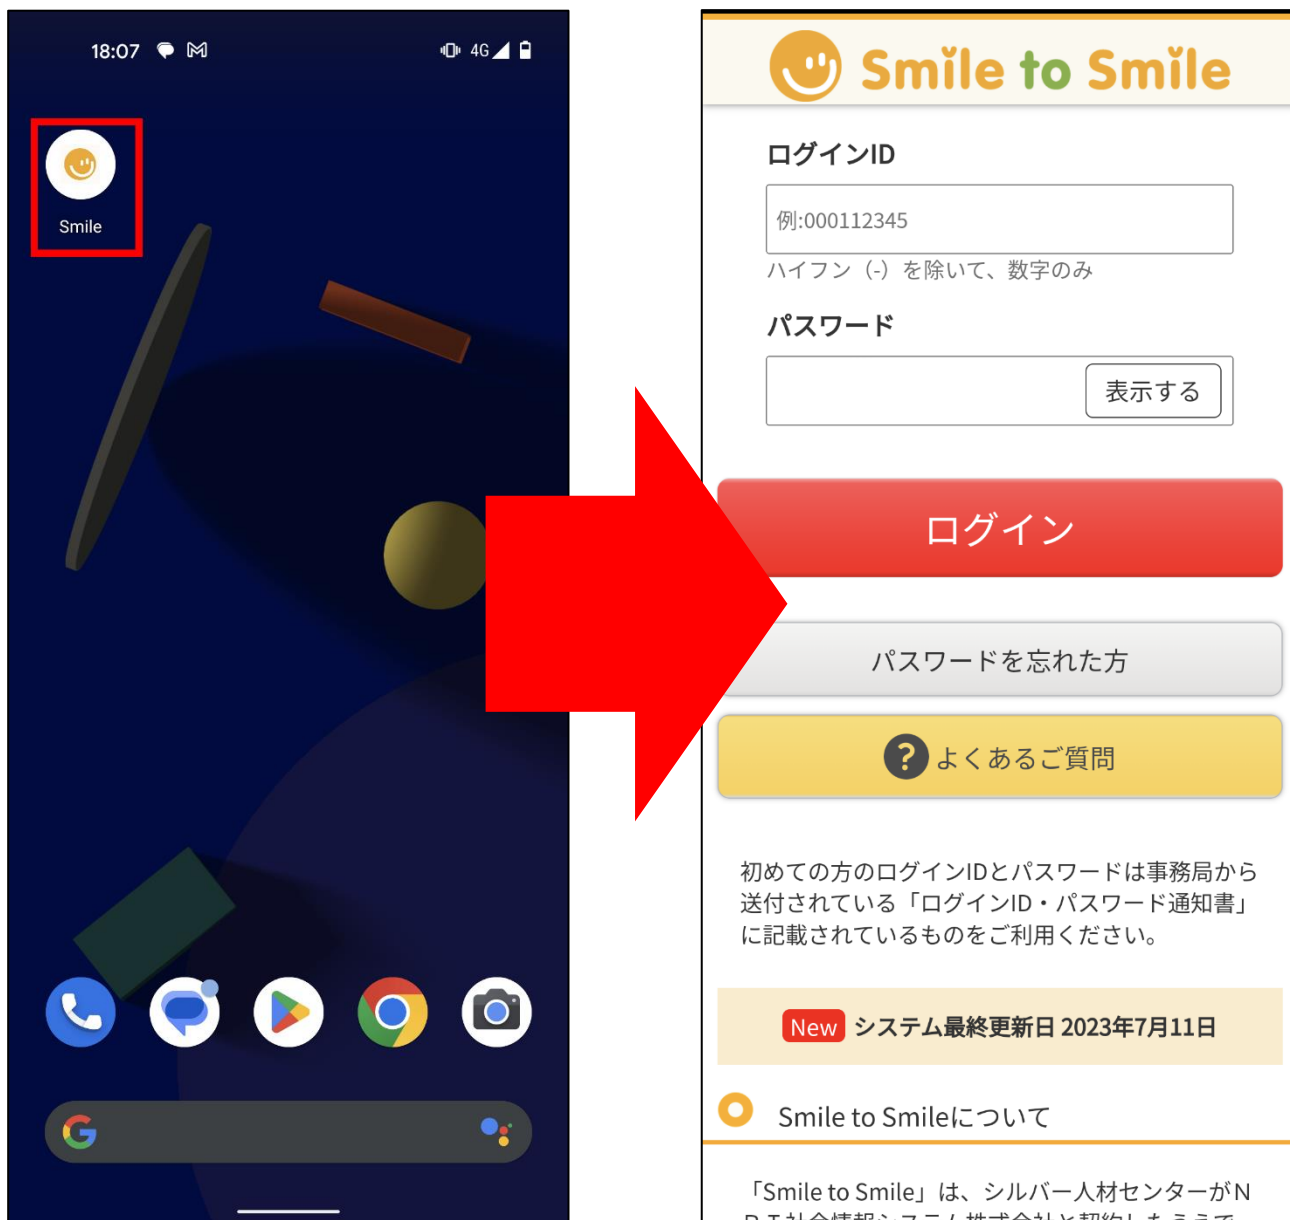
18:07

4G

Smile

Smile to Smile

ログインID

例:000112345

ハイフン（-）を除いて、数字のみ

パスワード

表示する

ログイン

パスワードを忘れた方

よくあるご質問

初めての方のログインIDとパスワードは事務局から送付されている「ログインID・パスワード通知書」に記載されているものをご利用ください。

New システム最終更新日 2023年7月11日

Smile to Smileについて

「Smile to Smile」は、シルバー人材センターがN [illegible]